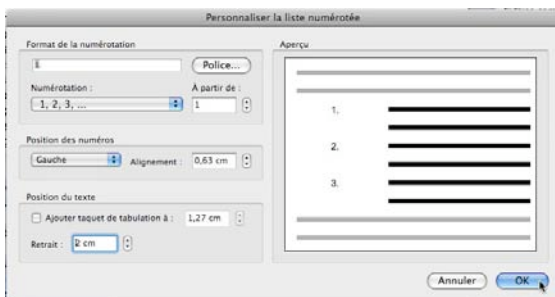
Personnaliser la liste numérotée

Format de la numérotation

1.

Police...

Numérotation :

À partir de :

1, 2, 3, ...

1

Position des numéros

Gauche

Alignement :

0,63 cm

Position du texte

Ajouter taquet de tabulation à :

1,27 cm

Retrait :

2 cm

Aperçu

1.

2.

3.

Annuler

OK